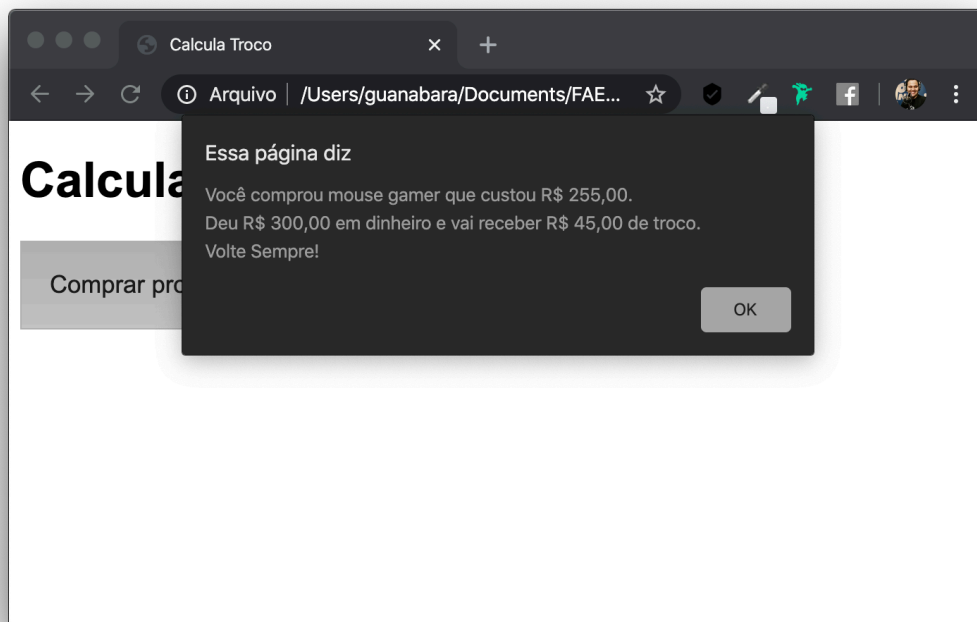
Calcula Troco

Arquivo | /Users/guanabara/Documents/FAE...

Calcula

Comprar pro

Essa página diz

Você comprou mouse gamer que custou R$ 255,00.
Deu R$ 300,00 em dinheiro e vai receber R$ 45,00 de troco.
Volte Sempre!

OK